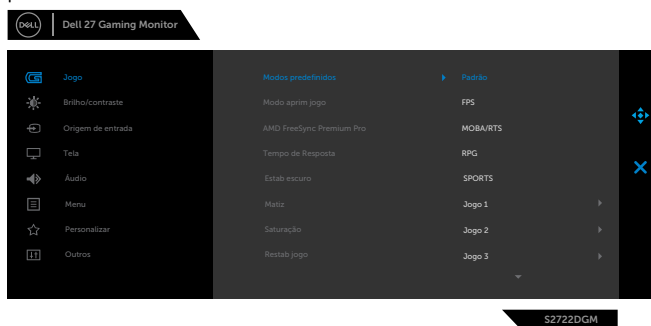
DELL Dell 27 Gaming Monitor

Jogo
Brilho/contraste
Origem de entrada
Tela
Áudio
Menu
Personalizar
Outros

Modos predefinidos
Modo aprim jogo
AMD FreeSync Premium Pro
Tempo de Resposta
Estab escuro
Matiz
Saturação
Restab jogo

Padrão
FPS
MOBA/RTS
RPG
SPORTS
Jogo 1
Jogo 2
Jogo 3

S2722DGM